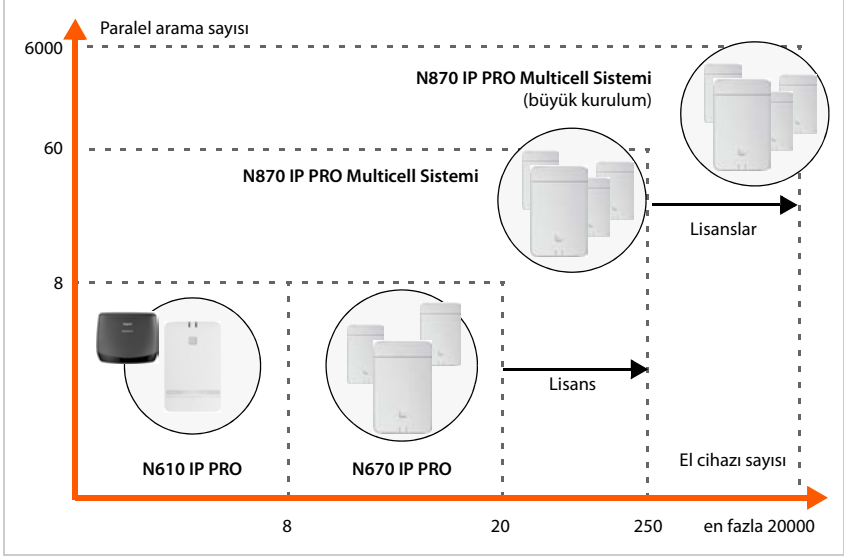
Paralel arama sayısı

6000

N870 IP PRO Multicell Sistemi
(büyük kurulum)

60

N870 IP PRO Multicell Sistemi

Lisanslar

8

Lisans

N610 IP PRO

N670 IP PRO

El cihazı sayısı

8

20

250

en fazla 20000